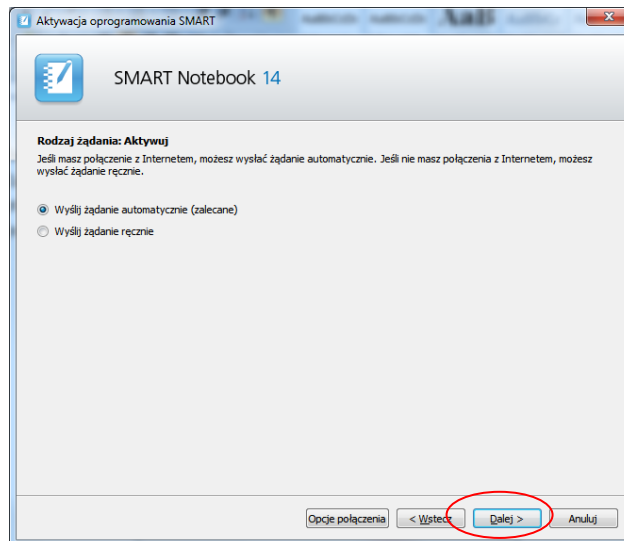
Aktywacja oprogramowania SMART

SMART Notebook 14

Rodzaj żądania: Aktywuj

Jeśli masz połączenie z Internetem, możesz wysłać żądanie automatycznie. Jeśli nie masz połączenia z Internetem, możesz wysłać żądanie ręcznie.

Wyślij żądanie automatycznie (zalecane)

Wyślij żądanie ręcznie

Opcje połączenia

< Wstecz

Dalej >

Anuluj